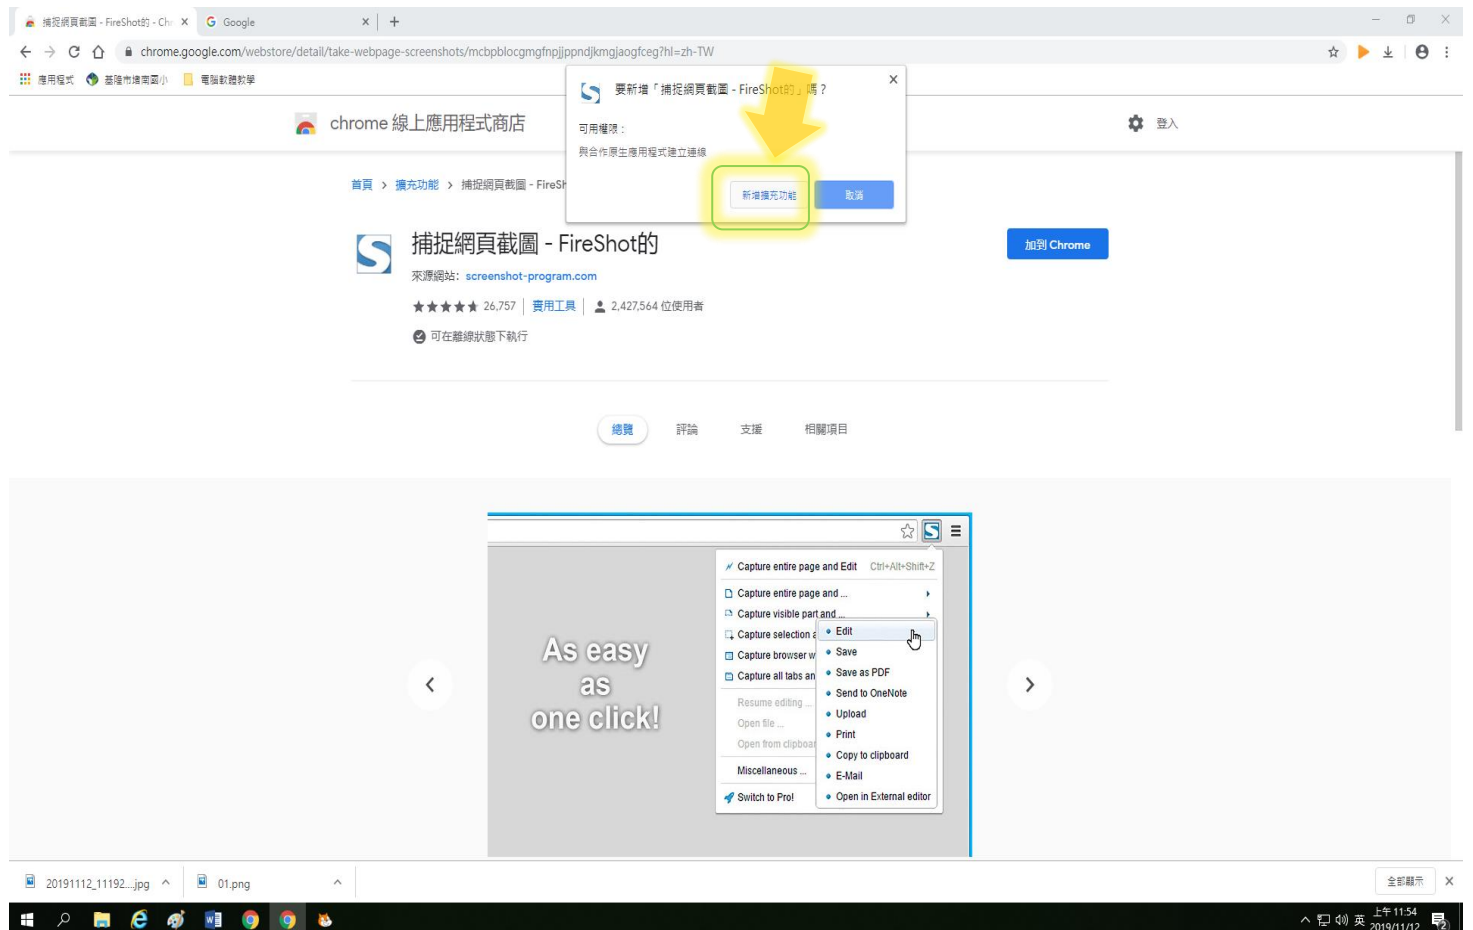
捕捉網頁截圖 - FireShot的 - Ch ×
Google ×
chrome.google.com/webstore/detail/take-webpage-screenshots/mcbpblocgmgfnpjjppndjkmgjaogfceg?hl=zh-TW
應用程式 基隆市建國國小 電腦數位教學

chrome 線上應用程式商店
登入

要新增「捕捉網頁截圖 - FireShot的」嗎？
可用權限：
與合作原生應用程式建立連線
新增擴充功能 取消

首頁 > 擴充功能 > 捕捉網頁截圖 - FireSh

捕捉網頁截圖 - FireShot的
來源網站：screenshot-program.com
26,757 | 實用工具 | 2,427,564 位使用者
可在離線狀態下執行
加到 Chrome

總覽 評論 支援 相關項目

As easy as one click!

Capture entire page and Edit Ctrl+Alt+Shift+Z
Capture entire page and ...
Capture visible part and ...
Capture selection a
Capture browser w
Capture all tabs an
Resume editing ...
Open file ...
Open from clipboar
Miscellaneous ...
Switch to Pro!

Edit
Save
Save as PDF
Send to OneNote
Upload
Print
Copy to clipboard
E-Mail
Open in External editor

20191112_11192....jpg
01.png
全部顯示

上午 11:54
2019/11/12
英